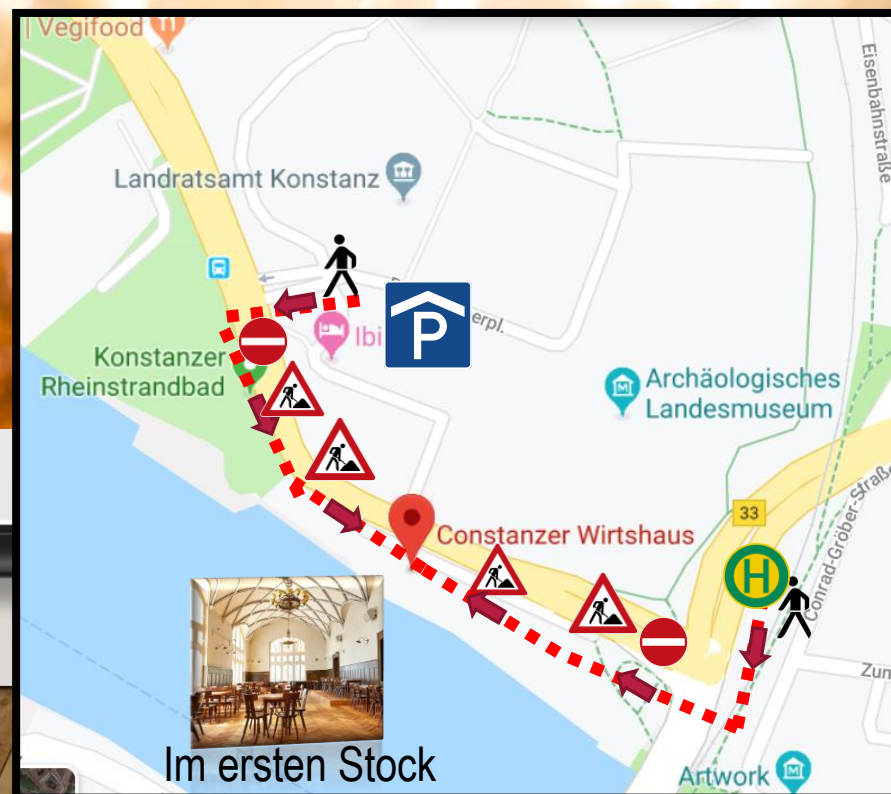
Vegifood

Landratsamt Konstanz

Eisenbahnstraße

Ibi

erpl.

P

Konstanzer Rheinstrandbad

Archäologisches Landesmuseum

Constanzer Wirtshaus

33

H

Conrad-Gröber-Straße

Zun

Im ersten Stock

Artwork